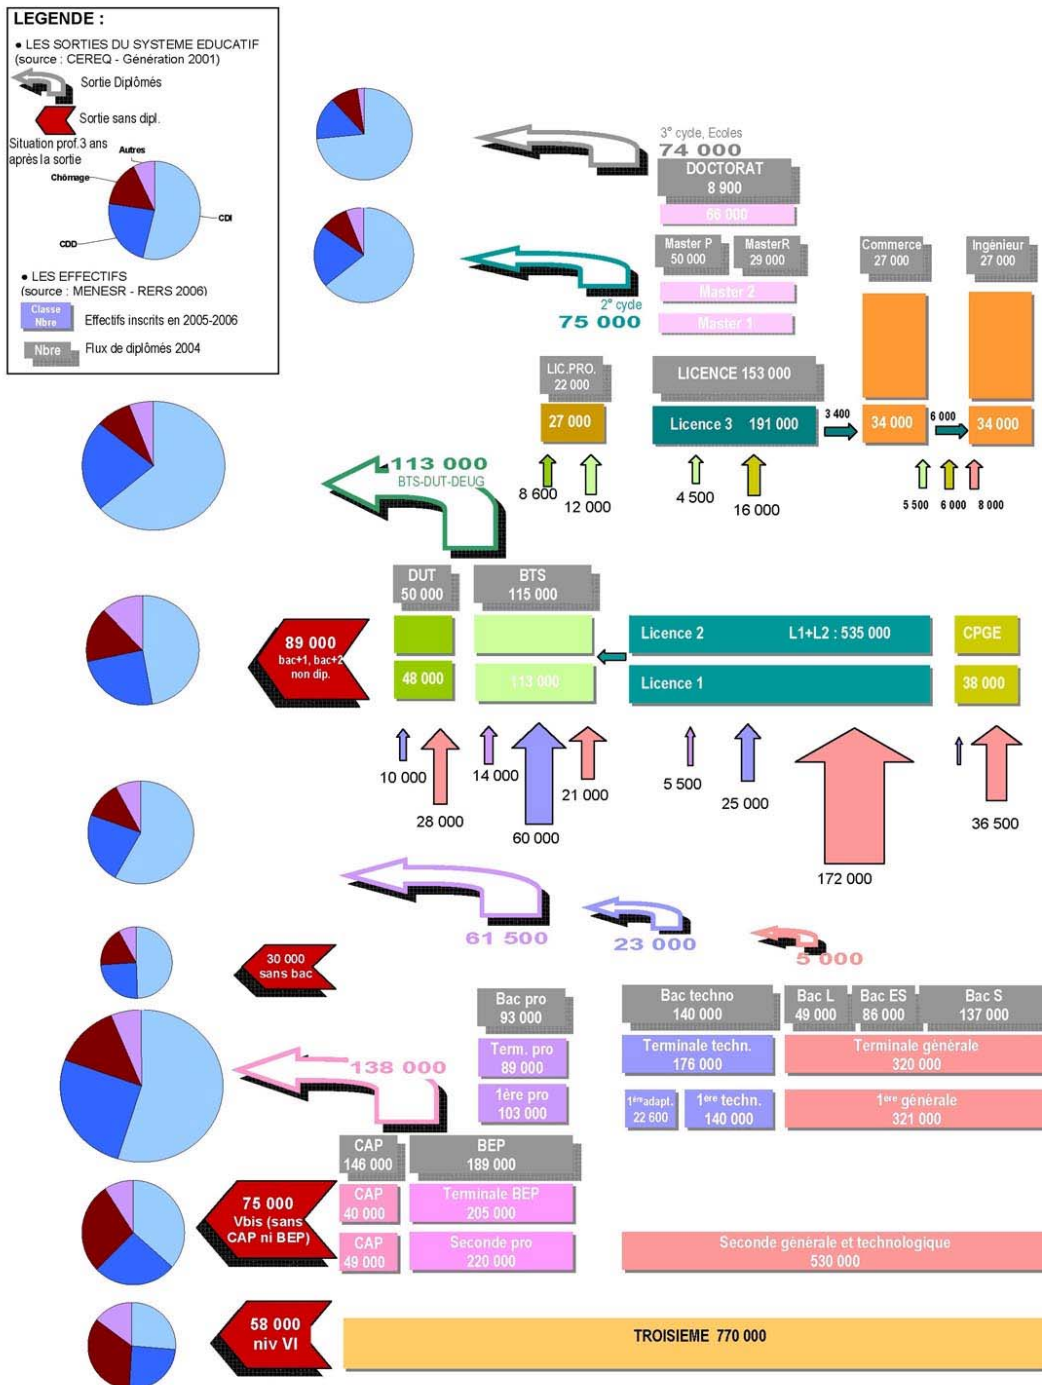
LEGENDE :

• LES SORTIES DU SYSTEME EDUCATIF (source : CEREQ - Génération 2001)

Sortie Diplômés

Sortie sans dipl.

Situation prof.3 ans après la sortie

Autres

Chômage

CDI

CDD

• LES EFFECTIFS (source : MENESR - RERS 2006)

Classe Nbre

Effectifs inscrits en 2005-2006

Nbre

Flux de diplômés 2004

3° cycle, Ecoles
74 000

DOCTORAT
8 900

66 000

Master P
50 000

MasterR
29 000

Commerce
27 000

Ingénieur
27 000

2° cycle
75 000

Master 2

Master 1

LIC.PRO.
22 000

27 000

LICENCE 153 000

Licence 3 191 000

3 400

34 000

6 000

34 000

113 000
BTS-DUT-DEUG

8 600

12 000

4 500

16 000

5 500

6 000

8 000

DUT
50 000

BTS
115 000

89 000
bac+1, bac+2 non dip.

Licence 2

L1+L2 : 535 000

CPGE

48 000

113 000

Licence 1

38 000

10 000

28 000

14 000

60 000

21 000

5 500

25 000

172 000

36 500

61 500

23 000

5 000

30 000
sans bac

Bac pro
93 000

Bac techno
140 000

Bac L
49 000

Bac ES
86 000

Bac S
137 000

Term. pro
89 000

Terminale techn.
176 000

Terminale générale
320 000

138 000

1ère pro
103 000

1ère adapt.
22 600

1ère techn.
140 000

1ère générale
321 000

CAP
146 000

BEP
189 000

75 000
Vbis (sans CAP ni BEP)

CAP
40 000

Terminale BEP
205 000

CAP
49 000

Seconde pro
220 000

Seconde générale et technologique
530 000

58 000
niv VI

TROISIEME 770 000